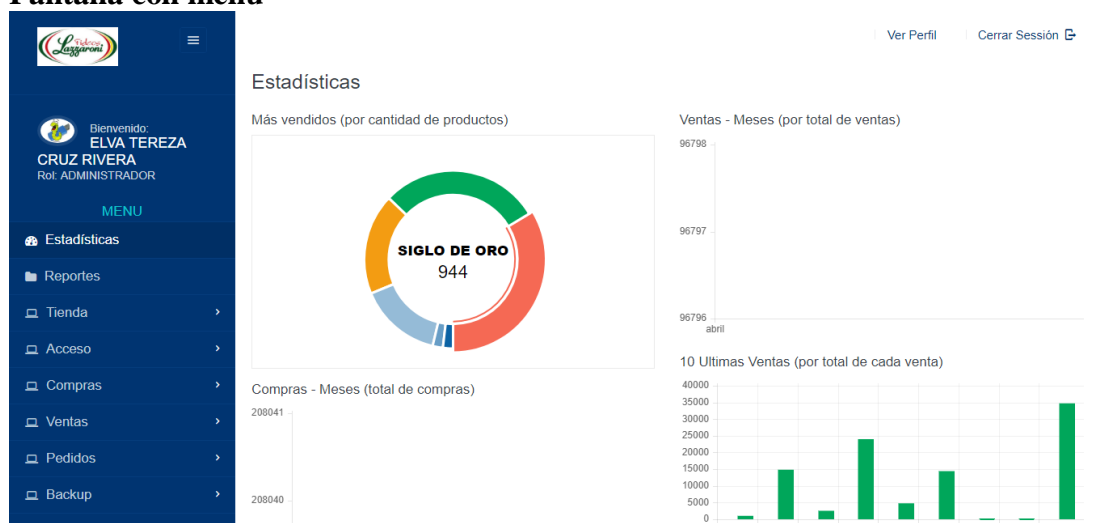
Pantalla con menu

Lazzaroni

Ver Perfil

Cerrar Sessión

Estadísticas

Bienvenido:
ELVA TEREZA CRUZ RIVERA
Rol: ADMINISTRADOR

MENU

Estadísticas

Reportes

Tienda

Acceso

Compras

Ventas

Pedidos

Backup

Más vendidos (por cantidad de productos)

SIGLO DE ORO
944

Ventas - Meses (por total de ventas)

96798
96797
96796
abril

10 Ultimas Ventas (por total de cada venta)

40000
35000
30000
25000
20000
15000
10000
5000
0

Compras - Meses (total de compras)

208041
208040